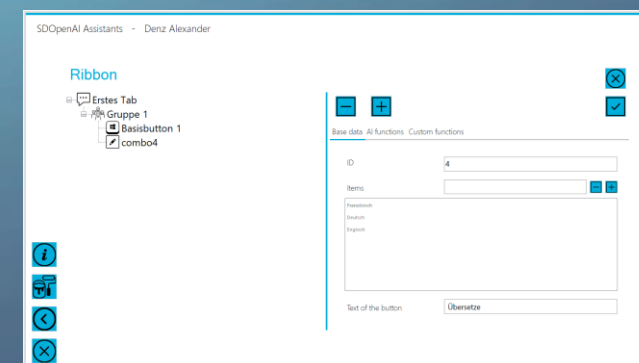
SDOpenAI Assistants - Denz Alexander

Ribbon

Erstes Tab
Gruppe 1
Basisbutton 1
combo4

Base data AI functions Custom functions

ID 4

Items

Französisch
Deutsch
Englisch

Text of the button Übersetze